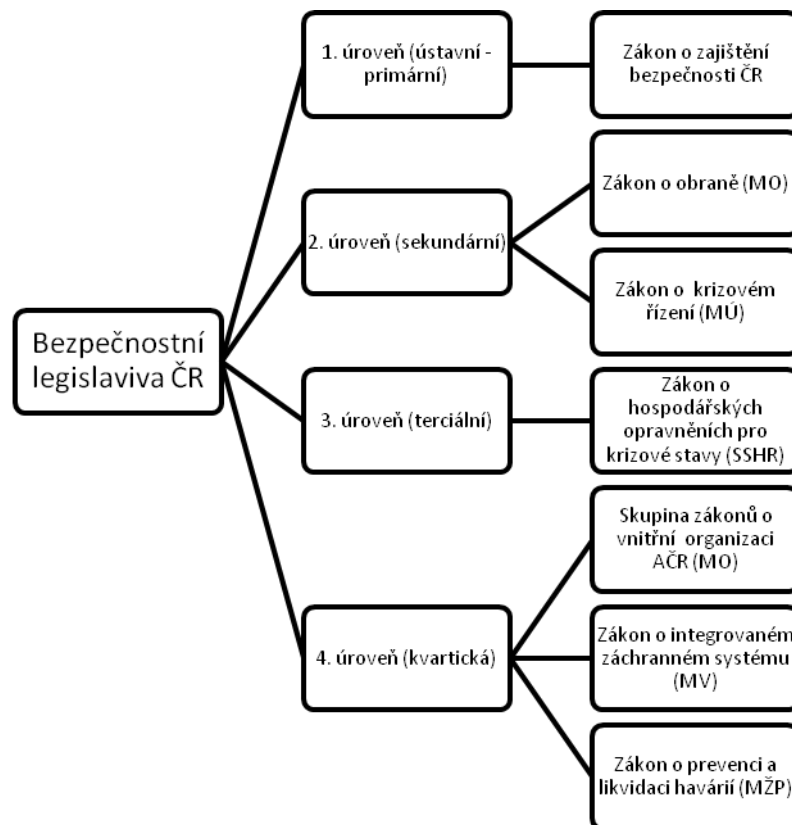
Bezpečnostní legislaviva ČR

1. úroveň (ústavní - primární)

Zákon o zajištění bezpečnosti ČR

2. úroveň (sekundární)

Zákon o obraně (MO)

Zákon o krizovém řízení (MÚ)

3. úroveň (terciální)

Zákon o hospodářských opravněních pro krizové stavy (SSHR)

4. úroveň (kvartická)

Skupina zákonů o vnitřní organizaci AČR (MO)

Zákon o integrovaném záchranném systému (MV)

Zákon o prevenci a likvidaci havárií (MŽP)